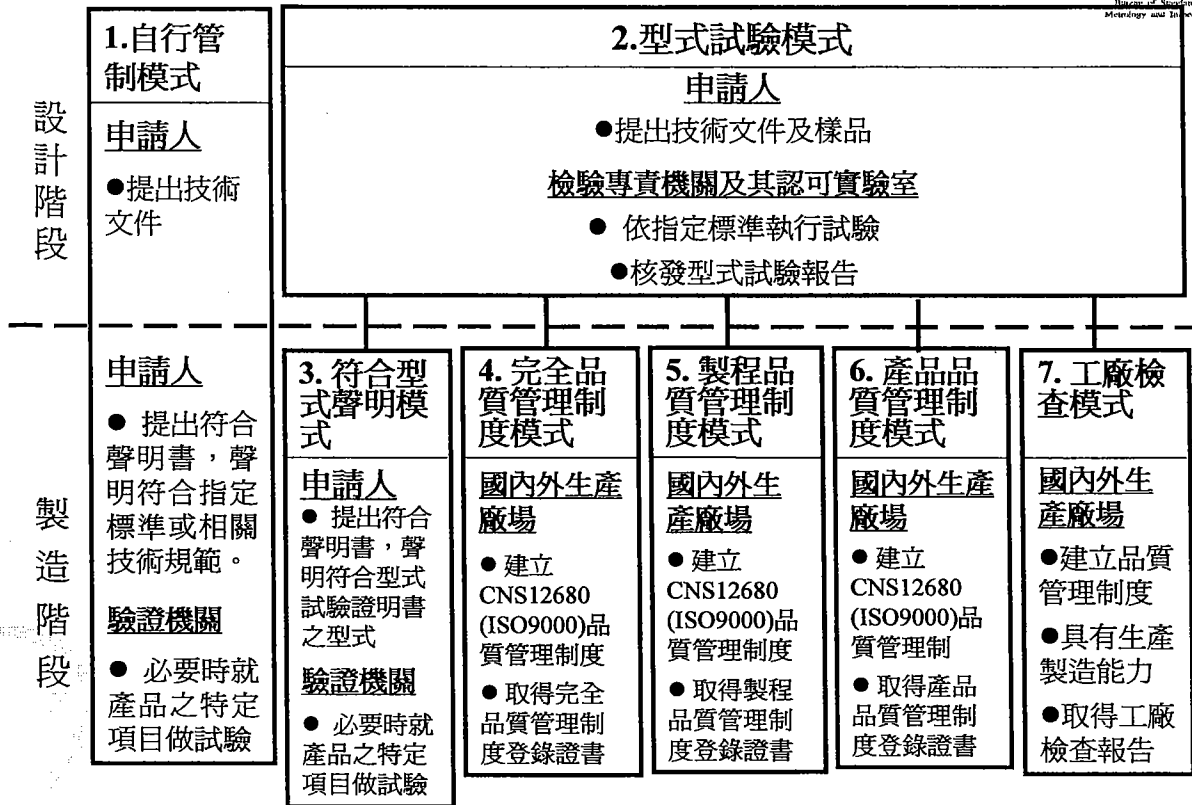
Bureau of Standards, Metrology and Inspection

設計階段

1.自行管制模式

申請人

●提出技術文件

2.型式試驗模式

申請人

●提出技術文件及樣品

檢驗專責機關及其認可實驗室

● 依指定標準執行試驗

●核發型式試驗報告

製造階段

申請人

● 提出符合聲明書，聲明符合指定標準或相關技術規範。

驗證機關

● 必要時就產品之特定項目做試驗

3. 符合型式聲明模式

申請人

● 提出符合聲明書，聲明符合型式試驗證明書之型式

驗證機關

● 必要時就產品之特定項目做試驗

4. 完全品質管理制度模式

國內外生產廠場

● 建立CNS12680 (ISO9000)品質管理制度

● 取得完全品質管理制度登錄證書

5. 製程品質管理制度模式

國內外生產廠場

● 建立CNS12680 (ISO9000)品質管理制度

● 取得製程品質管理制度登錄證書

6. 產品品質管理制度模式

國內外生產廠場

● 建立CNS12680 (ISO9000)品質管理制

● 取得產品品質管理制度登錄證書

7. 工廠檢查模式

國內外生產廠場

●建立品質管理制度

●具有生產製造能力

●取得工廠檢查報告